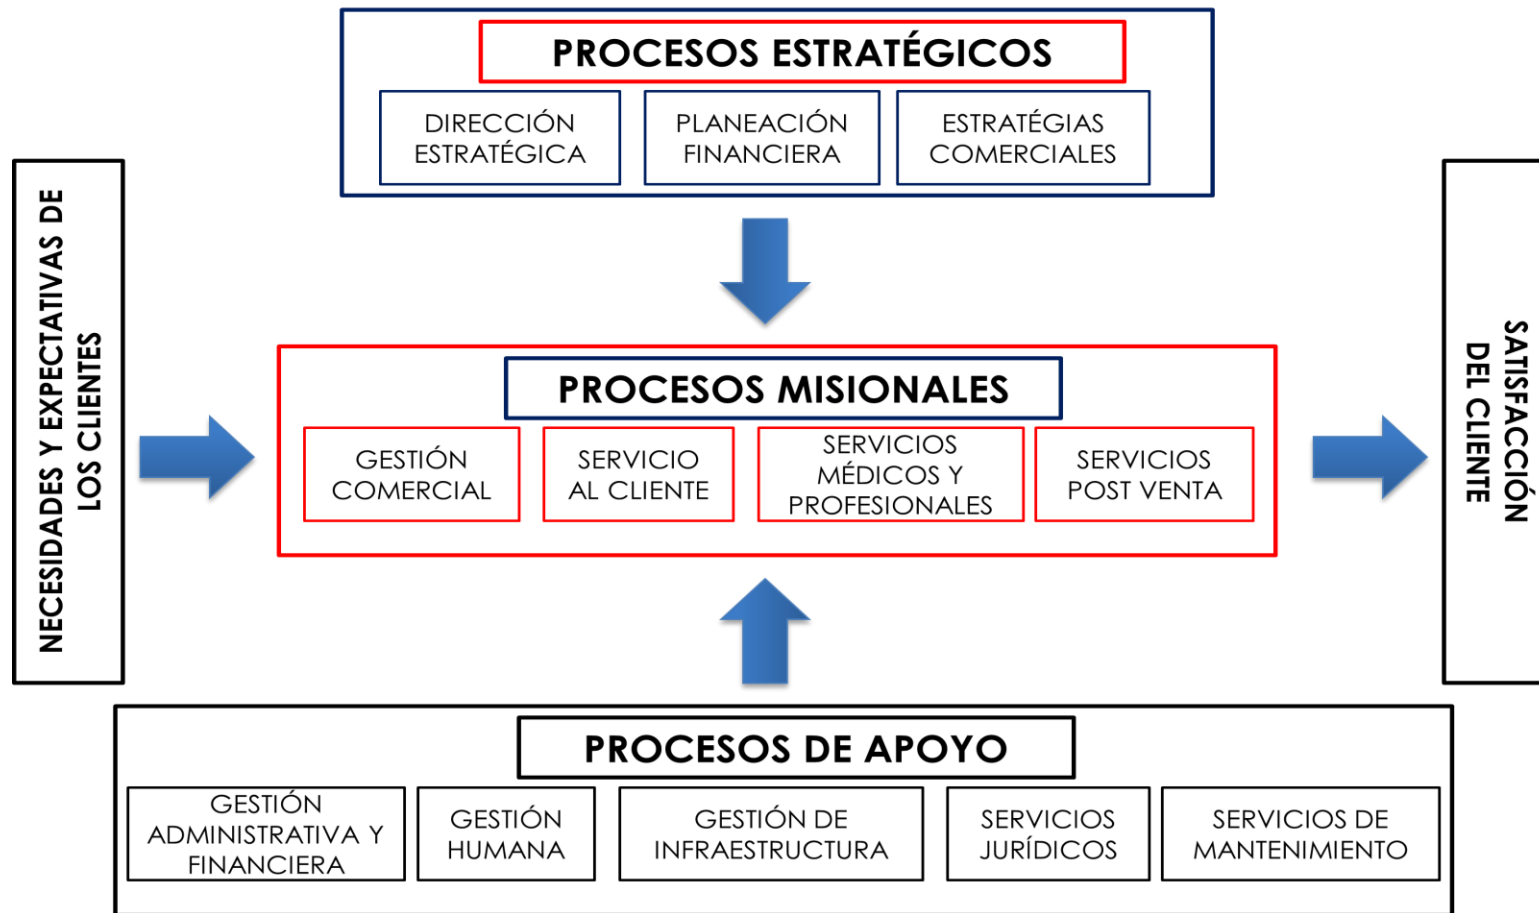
PROCESOS ESTRATÉGICOS

DIRECCIÓN ESTRATÉGICA

PLANEACIÓN FINANCIERA

ESTRATÉGIAS COMERCIALES

NECESIDADES Y EXPECTATIVAS DE LOS CLIENTES

PROCESOS MISIONALES

GESTIÓN COMERCIAL

SERVICIO AL CLIENTE

SERVICIOS MÉDICOS Y PROFESIONALES

SERVICIOS POST VENTA

SATISFACCIÓN DEL CLIENTE

PROCESOS DE APOYO

GESTIÓN ADMINISTRATIVA Y FINANCIERA

GESTIÓN HUMANA

GESTIÓN DE INFRAESTRUCTURA

SERVICIOS JURÍDICOS

SERVICIOS DE MANTENIMIENTO